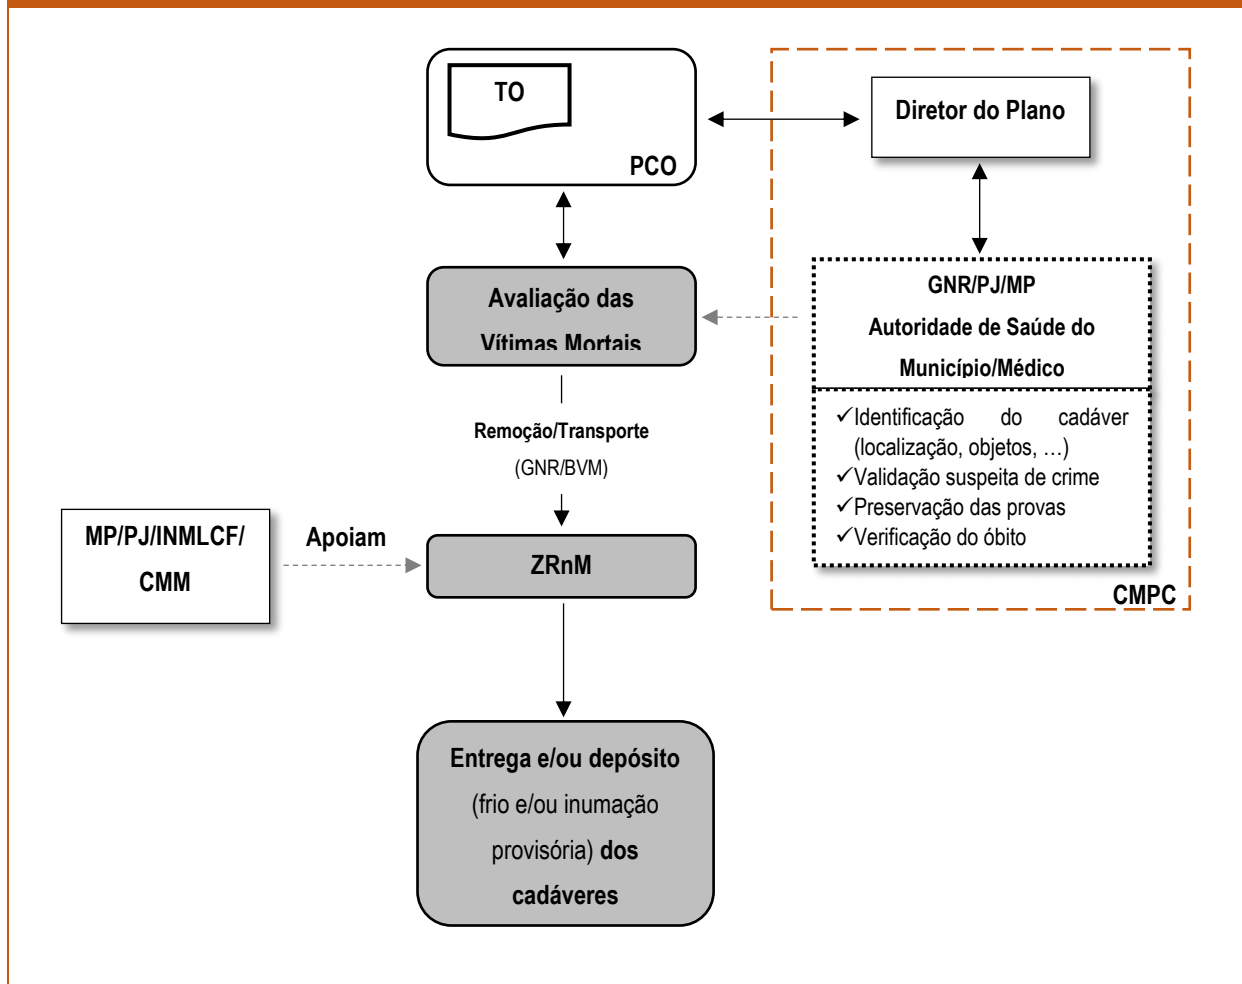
TO

PCO

Diretor do Plano

Avaliação das Vítimas Mortais

GNR/PJ/MP

Autoridade de Saúde do Município/Médico

✓Identificação do cadáver (localização, objetos, …)
✓Validação suspeita de crime
✓Preservação das provas
✓Verificação do óbito

CMPC

Remoção/Transporte
(GNR/BVM)

MP/PJ/INMLCF/ CMM

Apoiam

ZRnM

Entrega e/ou depósito (frio e/ou inumação provisória) dos cadáveres